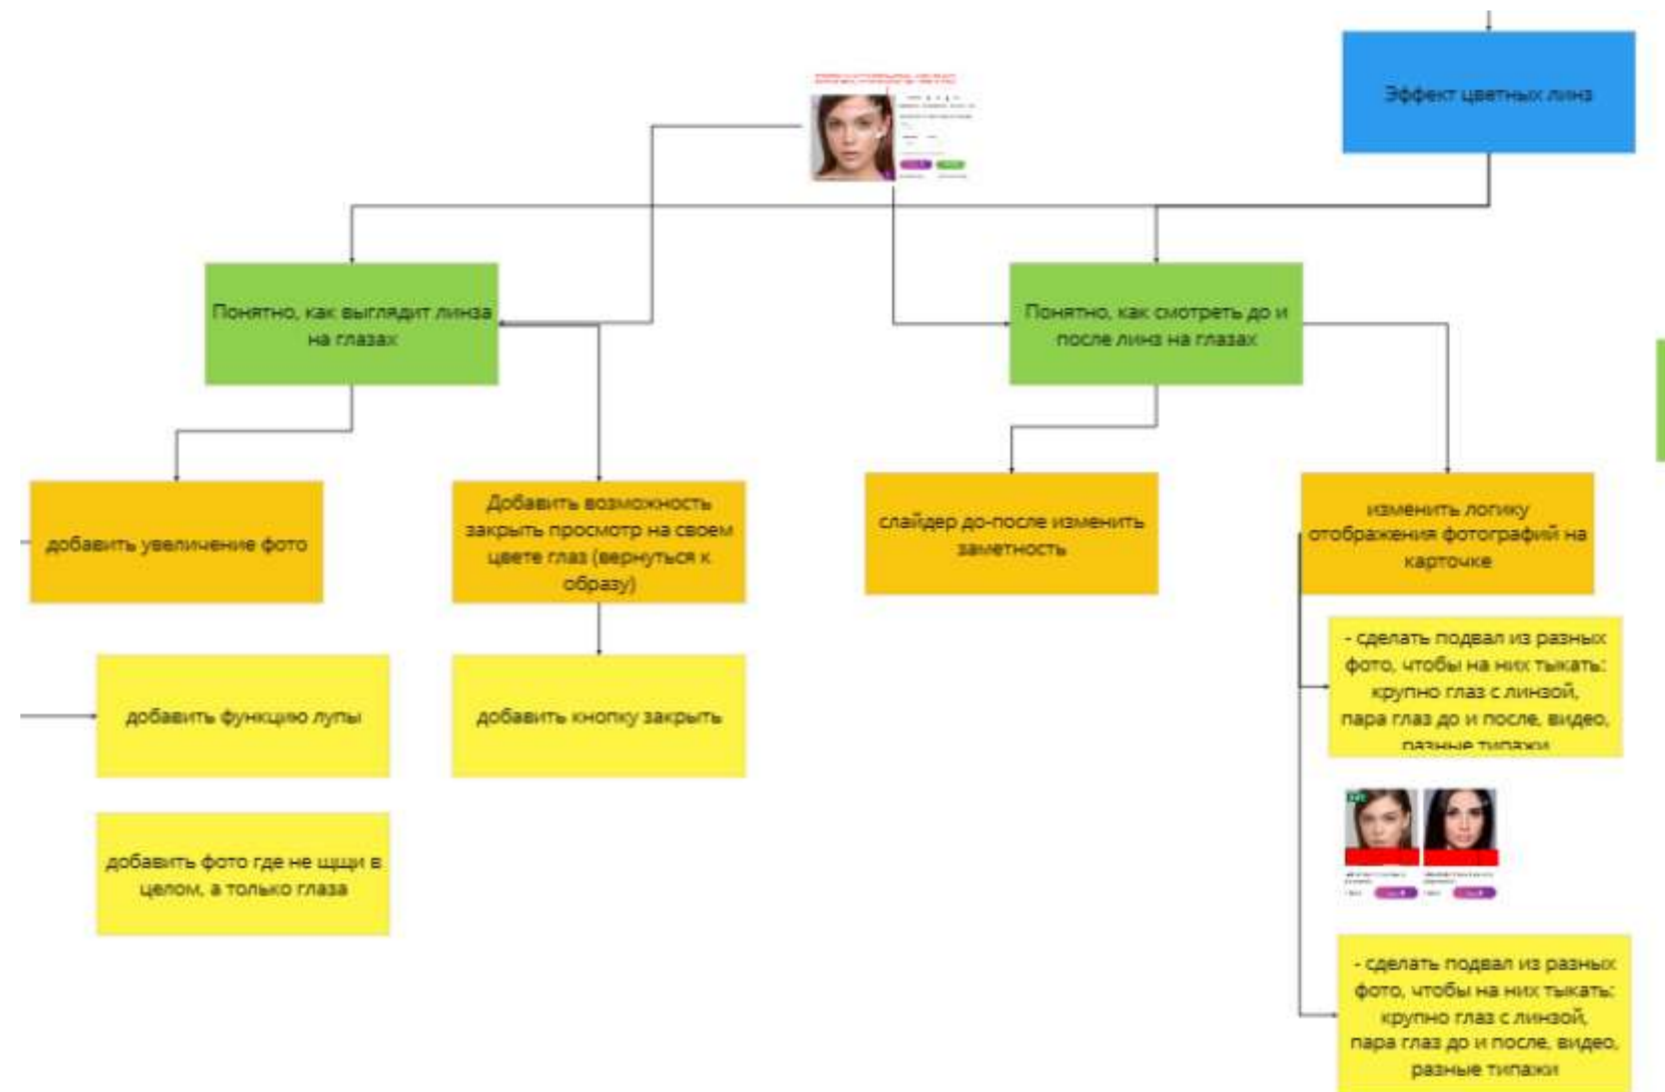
Эффект цветных линз

Понятно, как выглядит линза на глазах

Понятно, как смотреть до и после линз на глазах

добавить увеличение фото

Добавить возможность закрыть просмотр на своем цвете глаз (вернуться к образу)

слайдер до-после изменить заметность

изменить логику отображения фотографий на карточке

добавить функцию лупы

добавить кнопку закрыть

- сделать подвал из разных фото, чтобы на них тыкать: крупно глаз с линзой, пара глаз до и после, видео, разные типажи

добавить фото где не щщи в целом, а только глаза

- сделать подвал из разных фото, чтобы на них тыкать: крупно глаз с линзой, пара глаз до и после, видео, разные типажи